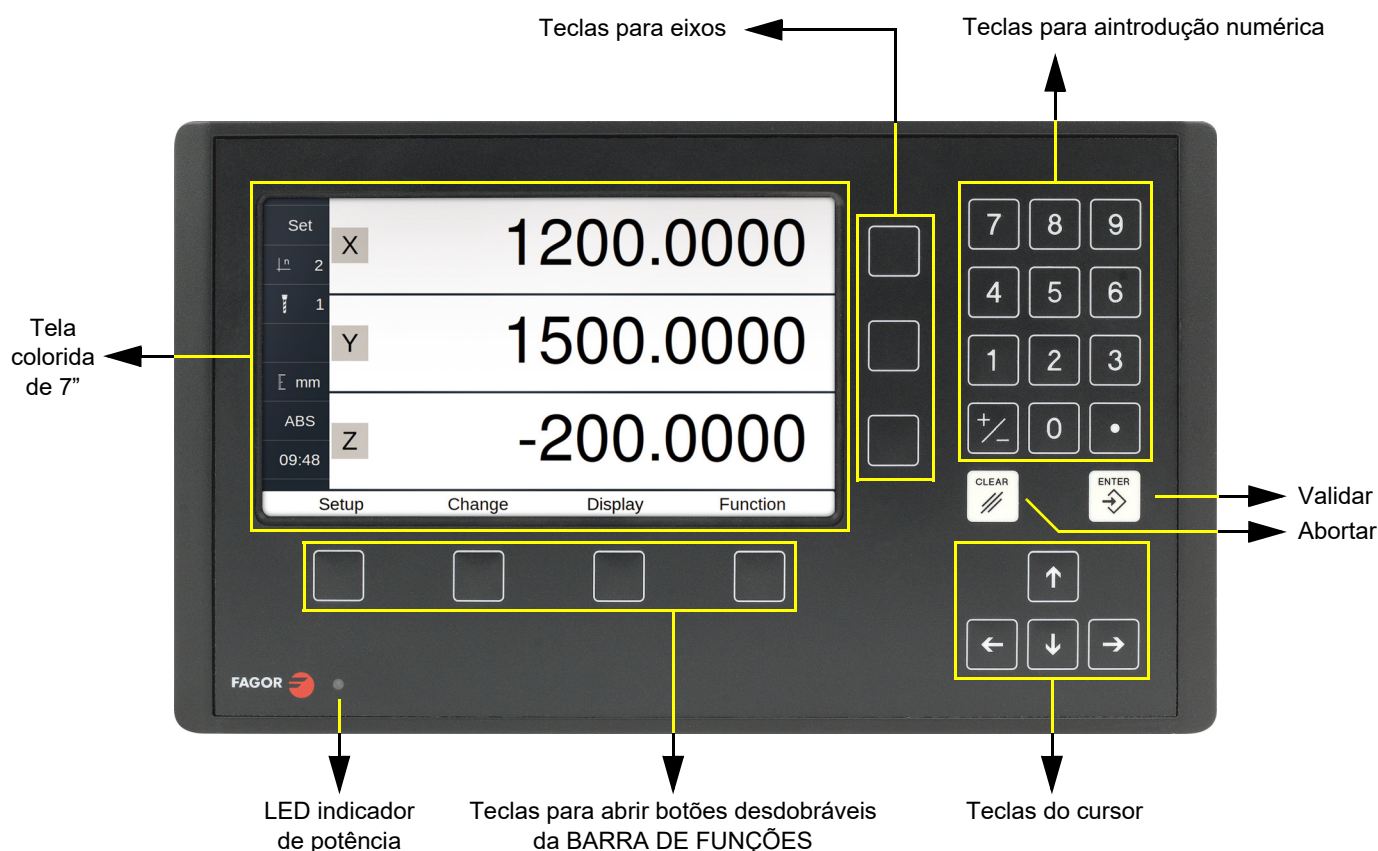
Teclas para eixos

Teclas para aintrodução numérica

Set
2
1
mm
ABS
09:48

X 1200.0000
Y 1500.0000
Z -200.0000

Setup Change Display Function

7 8 9
4 5 6
1 2 3
$+/-$ 0 •

CLEAR
ENTER

Tela colorida de 7”

Validar

Abortar

FAGOR

LED indicador de potência

Teclas para abrir botões desdobráveis da BARRA DE FUNÇÕES

Teclas do cursor